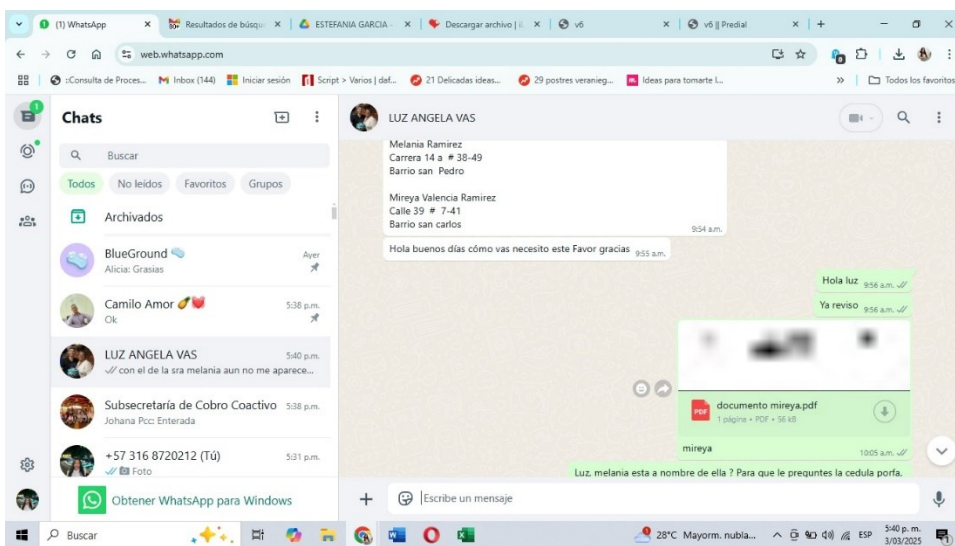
(1) WhatsApp | Resultados de búsqu | ESTEFANIA GARCIA | Descargar archivo | | v6 | v6 || Predial

web.whatsapp.com

:Consulta de Proces... | Inbox (144) | Iniciar sesión | Script > Varios | daf... | 21 Delicadas ideas... | 29 postres veranieg... | Ideas para tomarte l... | Todos los favoritos

Chats

Buscar

Todos | No leídos | Favoritos | Grupos

Archivados

BlueGround
Alicia: Grasias
Ayer

Camilo Amor
Ok
5:38 p.m.

LUZ ANGELA VAS
con el de la sra melania aun no me aparece...
5:40 p.m.

Subsecretaría de Cobro Coactivo
Johana Pcc: Enterada
5:38 p.m.

+57 316 8720212 (Tú)
Foto
5:31 p.m.

Obtener WhatsApp para Windows

LUZ ANGELA VAS

Melania Ramirez
Carrera 14 a # 38-49
Barrio san Pedro

Mireya Valencia Ramirez
Calle 39 # 7-41
Barrio san carlos
9:54 a.m.

Hola buenos días cómo vas necesito este Favor gracias 9:55 a.m.

Hola luz 9:56 a.m.

Ya reviso 9:56 a.m.

documento mireya.pdf
1 página • PDF • 56 kB

mireya 10:05 a.m.

Luz, melania esta a nombre de ella ? Para que le preguntes la cedula porfa.

Escribe un mensaje

Buscar

28°C Mayorm. nubla... ESP 5:40 p.m. 3/03/2025